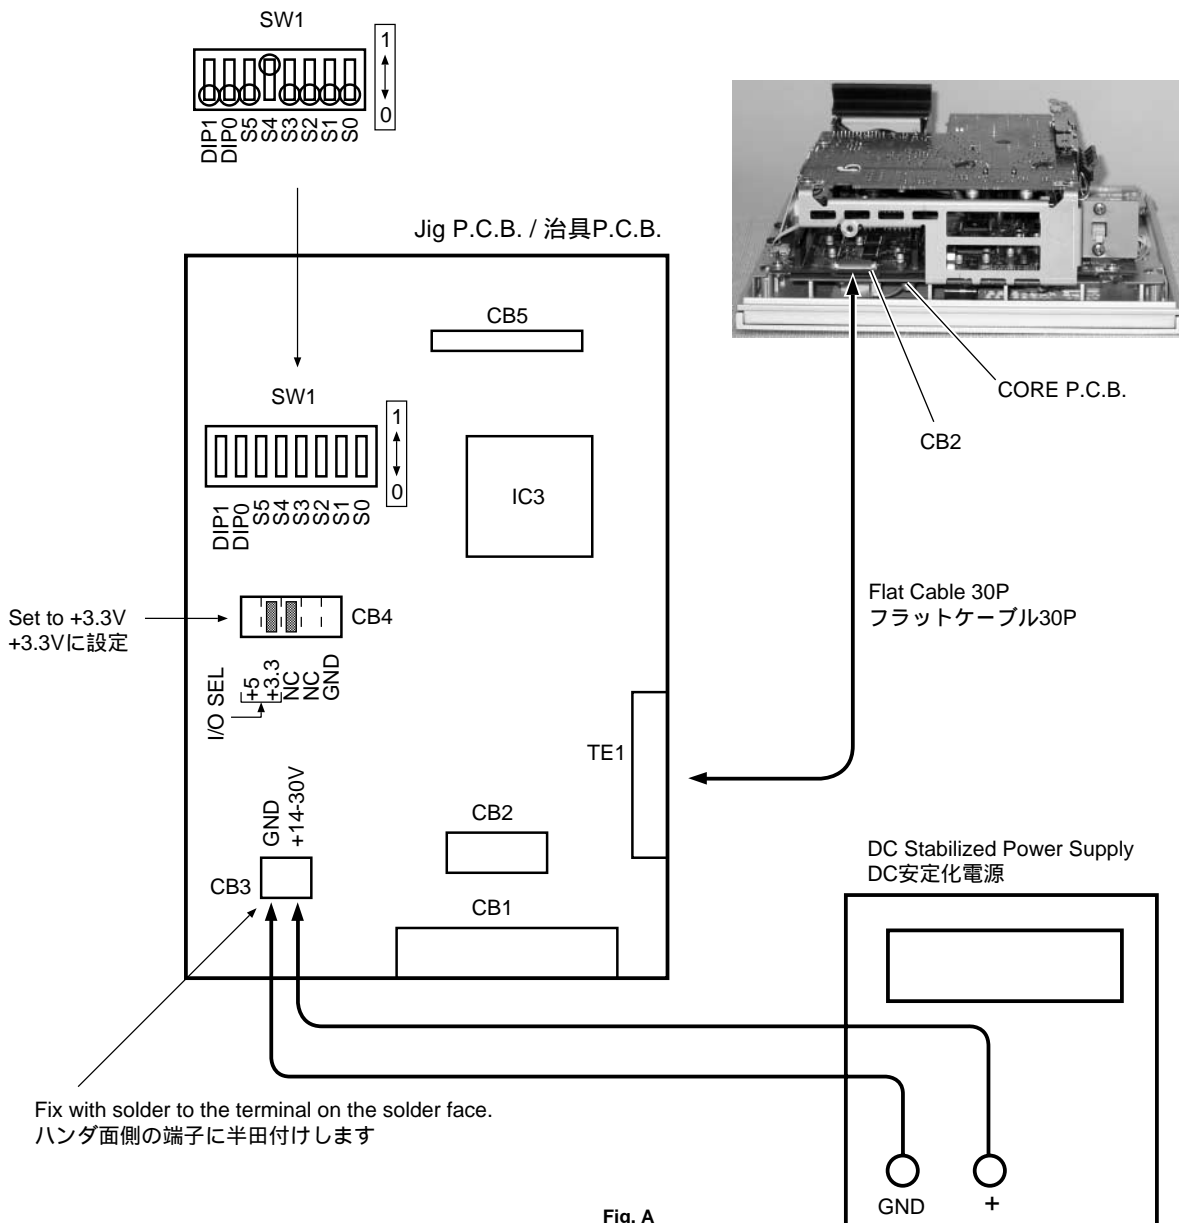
SW1

1
0

DIP1 DIP0 S5 S4 S3 S2 S1 S0

Jig P.C.B. / 治具P.C.B.

CB5

SW1

1
0

DIP1 DIP0 S5 S4 S3 S2 S1 S0

IC3

CORE P.C.B.

CB2

Set to +3.3V
+3.3Vに設定

CB4

I/O SEL
+5
+3.3
NC
NC
GND

Flat Cable 30P
フラットケーブル30P

TE1

GND
+14-30V

CB2

CB3

CB1

DC Stabilized Power Supply
DC安定化電源

Fix with solder to the terminal on the solder face.
ハンダ面側の端子に半田付けします

GND
+

Fig. A